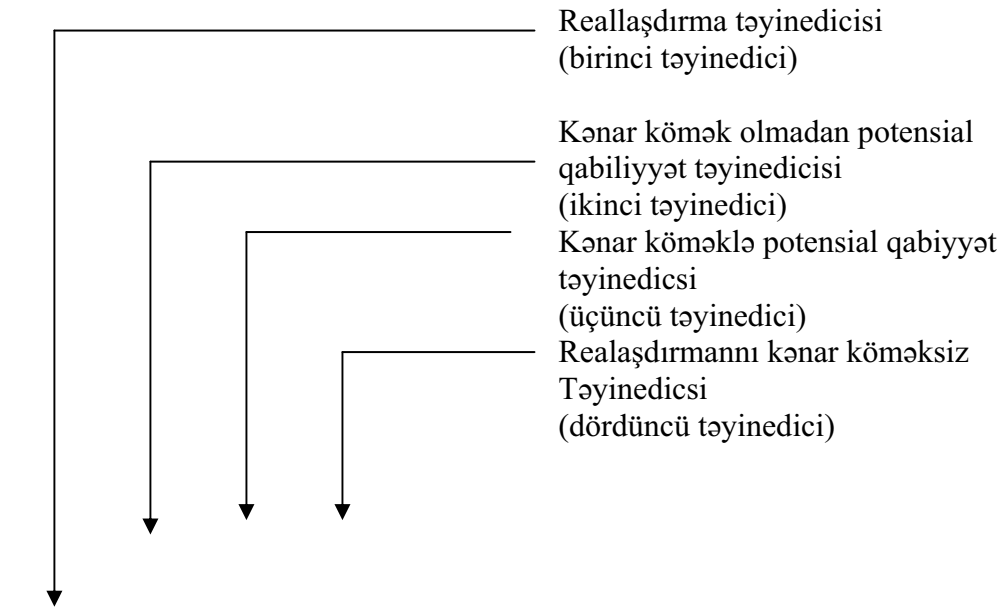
Reallaşdırma təyinedicisi
(birinci təyinedici)

Kənar kömək olmadan potensial qabiliyyət təyinedicisi
(ikinci təyinedici)

Kənar köməklə potensial qabiyyət təyinedicsi
(üçüncü təyinedici)

Realaşdırmannı kənar köməksiz Təyinedicsi
(dördüncü təyinedici)